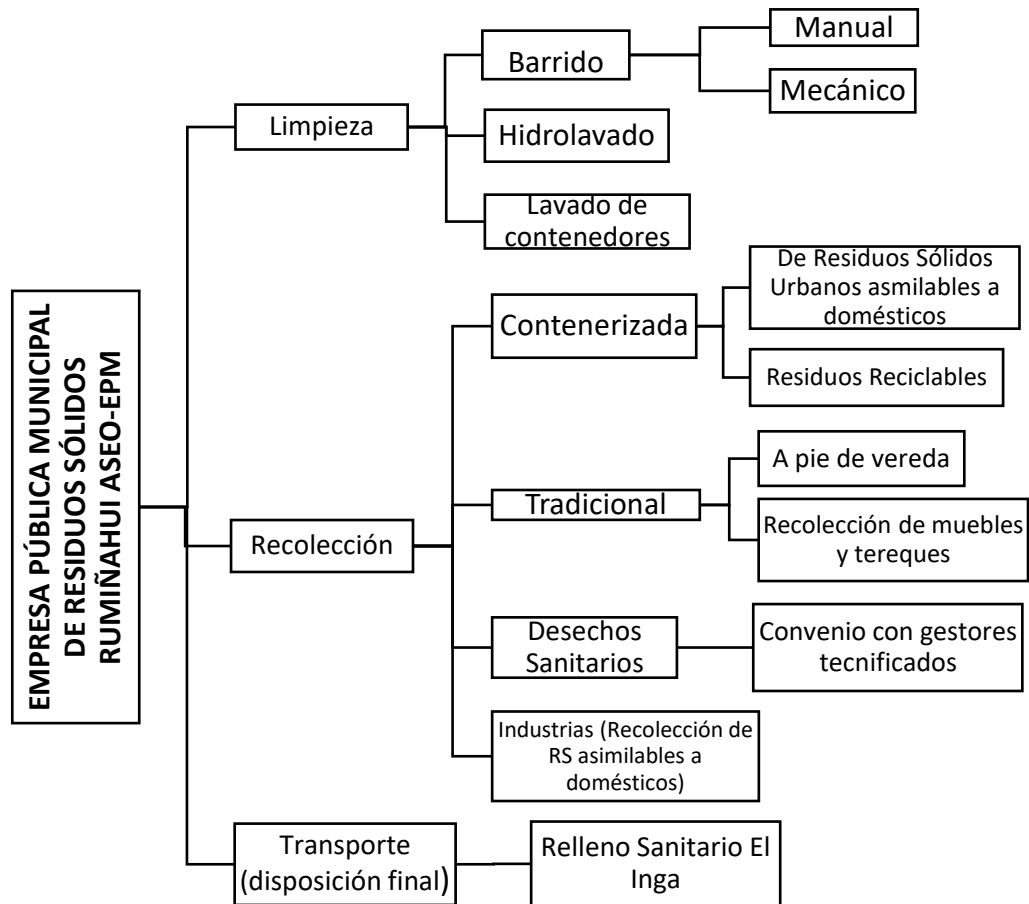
EMPRESA PÚBLICA MUNICIPAL DE RESIDUOS SÓLIDOS RUMIÑAHUI ASEO-EPM

Limpieza

Barrido

Manual

Mecánico

Hidrolavado

Lavado de contenedores

Recolección

Contenerizada

De Residuos Sólidos Urbanos asmilables a domésticos

Residuos Reciclables

Tradicional

A pie de vereda

Recolección de muebles y tereques

Desechos Sanitarios

Convenio con gestores tecnificados

Industrias (Recolección de RS asimilables a domésticos)

Transporte (disposición final)

Relleno Sanitario El Inga